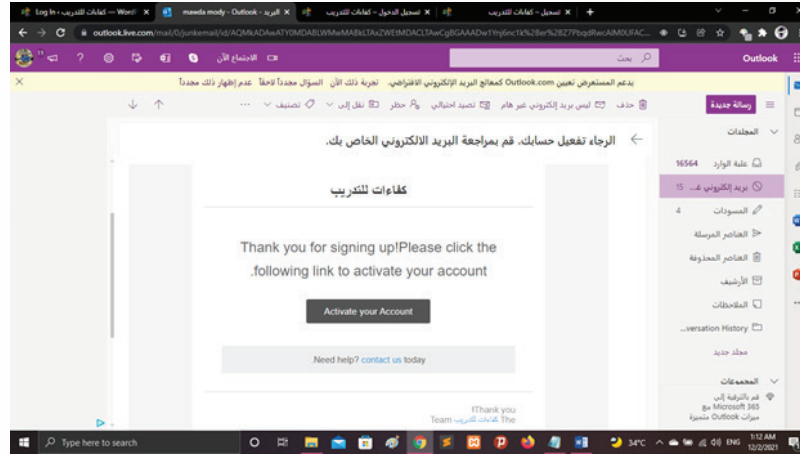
Log In ‹ كفاءات للتدريب — Word | mawda mody - Outlook - البريد | تسجيل الدخول - كفاءات للتدريب | تسجيل ‹ كفاءات للتدريب

outlook.live.com/mail/0/junkemail/id/AQMkADAwATY0MDABLWMwMABkLTAxZWEtMDACLTAwCg8GAAADw1Ynj6nc1k%2Ber%2BZ7PbqdRwcAlM0UFAC...

Outlook | بحث | الاجتماع الآن

يدعم المستعرض تعيين Outlook.com كمعالج البريد الإلكتروني الافتراضي. تجربة ذلك الآن السؤال مجدداً لاحقاً عدم إظهار ذلك مجدداً

رسالة جديدة | حذف | ليس بريد إلكتروني غير هام | تصيد احتيالي | حظر | نقل إلى | تصنيف | ...

المجلدات
علبة الوارد 16564
بريد إلكتروني غ... 15
المسودات 4
العناصر المرسلة
العناصر المحذوفة
الأرشيف
الملاحظات
...versation History
مجلد جديد

المجموعات
قم بالترقية إلى Microsoft 365 مع ميزات Outlook متميزة

الرجاء تفعيل حسابك. قم بمراجعة البريد الالكتروني الخاص بك.

كفاءات للتدريب

Thank you for signing up!Please click the .following link to activate your account

Activate your Account

.Need help? contact us today

!Thank you
The كفاءات للتدريب Team

Type here to search | 34°C | ENG | 1:12 AM 12/2/2021